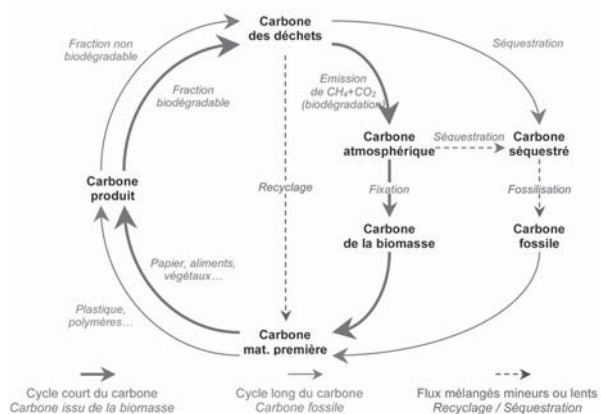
Carbone des déchets

Fraction non biodégradable

Séquestration

Fraction biodégradable

Emission de $CH_4$+$CO_2$ (biodégradation)

Carbone atmosphérique

Séquestration

Carbone séquestré

Carbone produit

Recyclage

Fixation

Fossilisation

Carbone de la biomasse

Carbone fossile

Papier, aliments, végétaux...

Plastique, polymères...

Carbone mat. première

Cycle court du carbone
Carbone issu de la biomasse

Cycle long du carbone
Carbone fossile

Flux mélangés mineurs ou lents
Recyclage / Séquestration